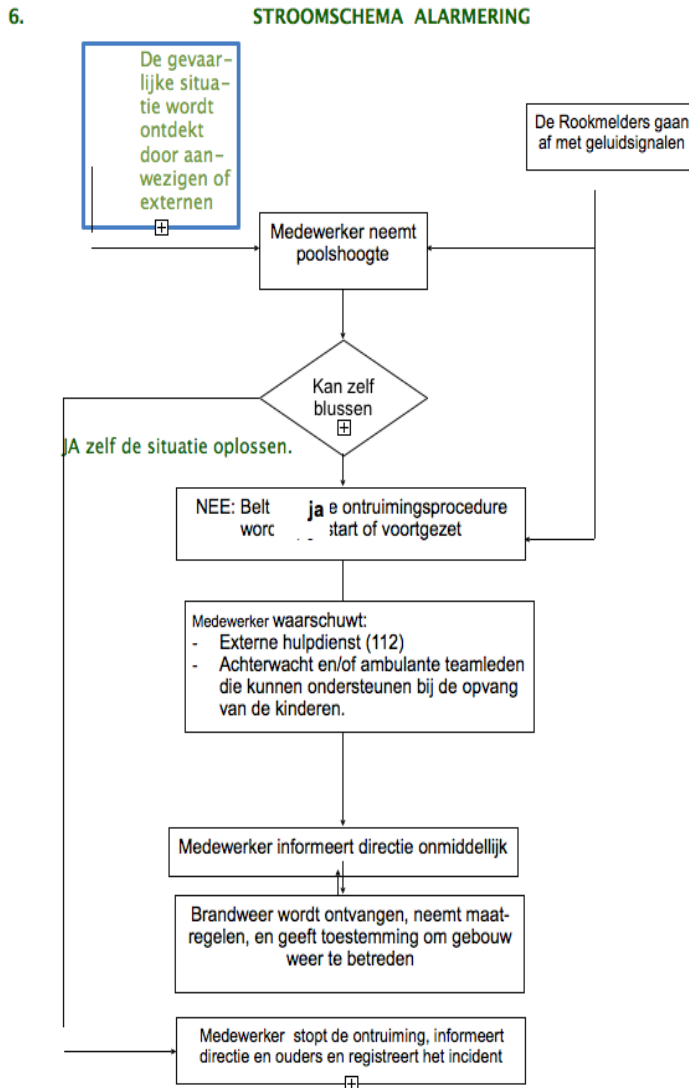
6. STROOMSCHEMA ALARMERING

De gevaarlijke situatie wordt ontdekt door aanwezigen of externen

De Rookmelders gaan af met geluidsignalen

Medewerker neemt poolshoogte

Kan zelf blussen

JA zelf de situatie oplossen.

NEE: Belt ja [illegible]e ontruimingsprocedure word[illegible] start of voortgezet

Medewerker waarschuwt:
- Externe hulpdienst (112)
- Achterwacht en/of ambulante teamleden die kunnen ondersteunen bij de opvang van de kinderen.

Medewerker informeert directie onmiddellijk

Brandweer wordt ontvangen, neemt maatregelen, en geeft toestemming om gebouw weer te betreden

Medewerker stopt de ontruiming, informeert directie en ouders en registreert het incident